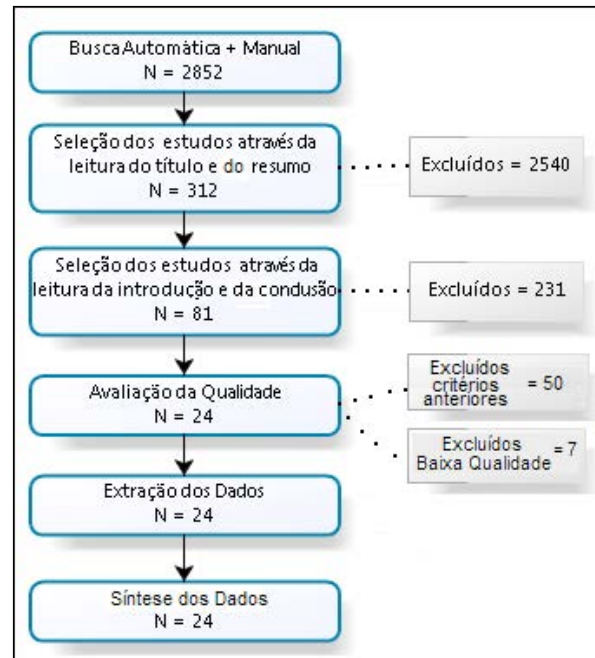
Busca Automática + Manual
N = 2852

Seleção dos estudos através da leitura do título e do resumo
N = 312

Excluídos = 2540

Seleção dos estudos através da leitura da introdução e da condusão
N = 81

Excluídos = 231

Avaliação da Qualidade
N = 24

Excluídos critérios anteriores = 50

Excluídos Baixa Qualidade = 7

Extração dos Dados
N = 24

Síntese dos Dados
N = 24